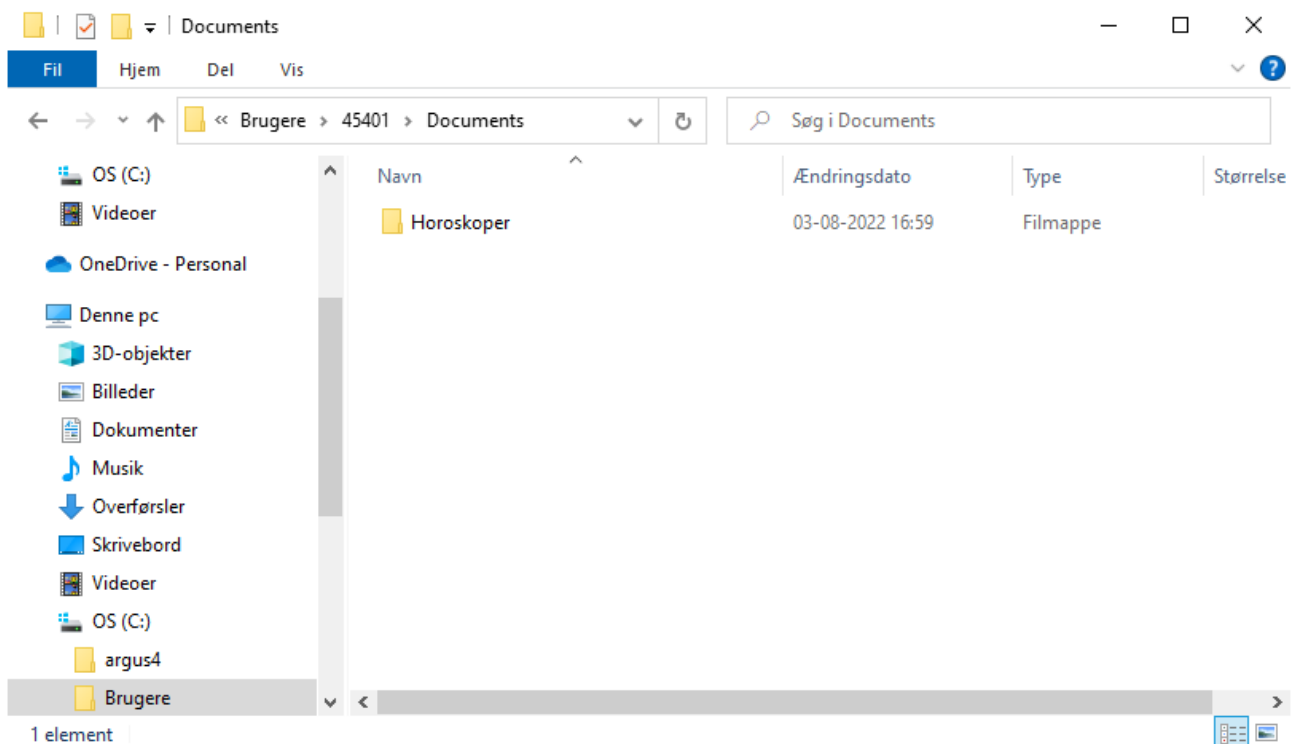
Documents

Fil Hjem Del Vis

« Brugere > 45401 > Documents

Søg i Documents

OS (C:)
Videoer
OneDrive - Personal
Denne pc
3D-objekter
Billeder
Dokumenter
Musik
Overførsler
Skrivebord
Videoer
OS (C:)
argus4
Brugere

| Navn | Ændringsdato | Type | Størrelse |
|---|---|---|---|
| Horoskoper | 03-08-2022 16:59 | Filmappe | |

1 element